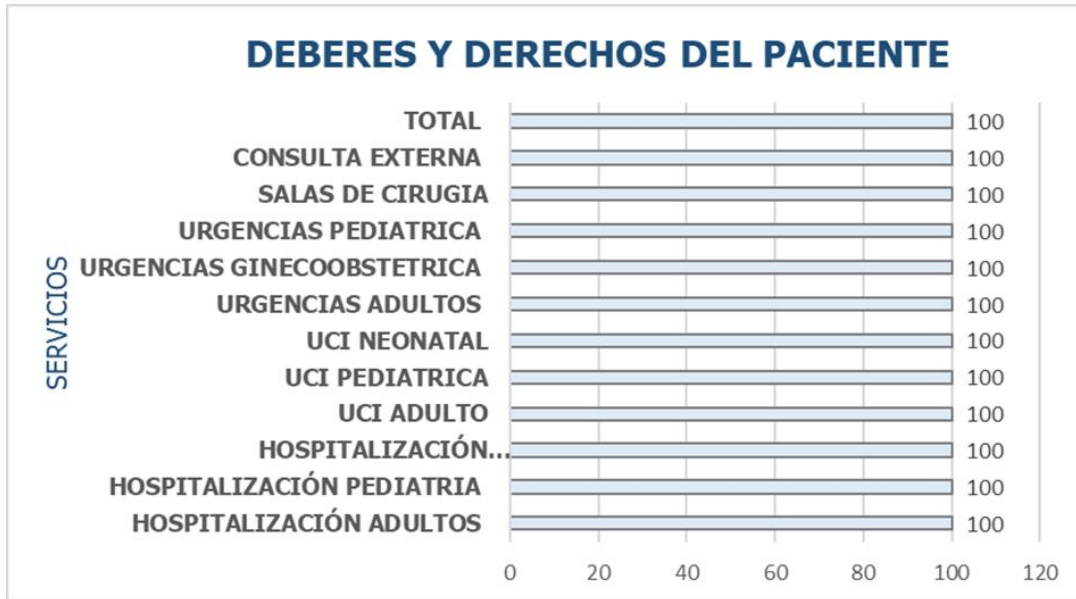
DEBERES Y DERECHOS DEL PACIENTE

SERVICIOS

| Servicio | Valor |
|---|---|
| TOTAL | 100 |
| CONSULTA EXTERNA | 100 |
| SALAS DE CIRUGIA | 100 |
| URGENCIAS PEDIATRICA | 100 |
| URGENCIAS GINECOOBSTETRICA | 100 |
| URGENCIAS ADULTOS | 100 |
| UCI NEONATAL | 100 |
| UCI PEDIATRICA | 100 |
| UCI ADULTO | 100 |
| HOSPITALIZACIÓN... | 100 |
| HOSPITALIZACIÓN PEDIATRIA | 100 |
| HOSPITALIZACIÓN ADULTOS | 100 |

0 20 40 60 80 100 120